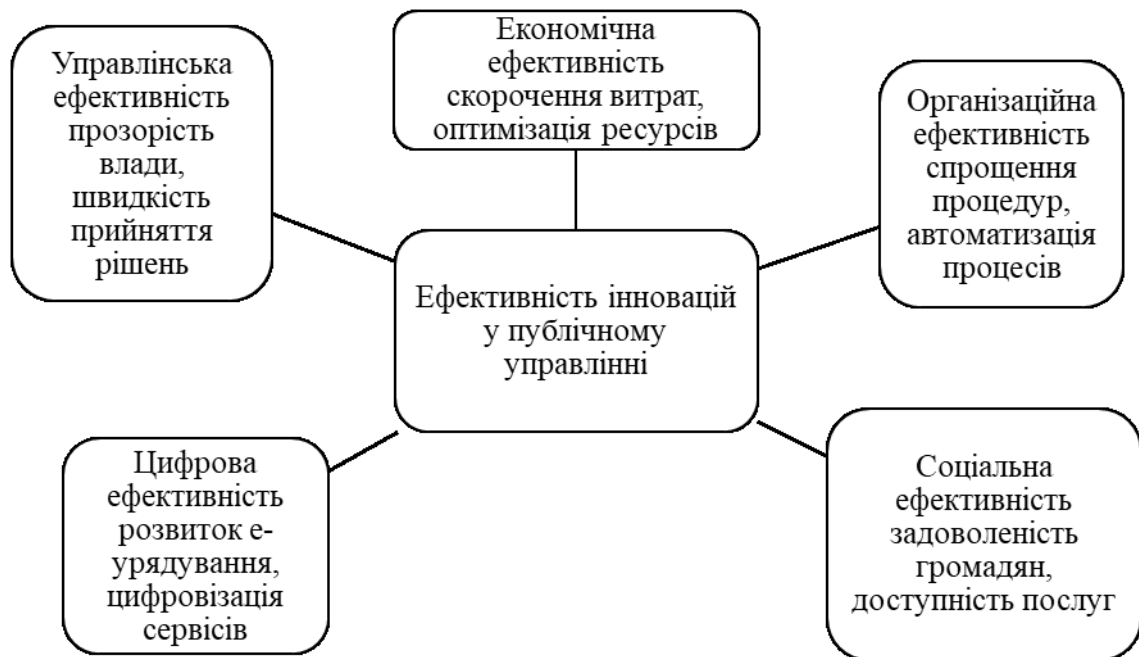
Економічна ефективність скорочення витрат, оптимізація ресурсів

Управлінська ефективність прозорість влади, швидкість прийняття рішень

Організаційна ефективність спрощення процедур, автоматизація процесів

Ефективність інновацій у публічному управлінні

Цифрова ефективність розвиток е-урядування, цифровізація сервісів

Соціальна ефективність задоволеність громадян, доступність послуг